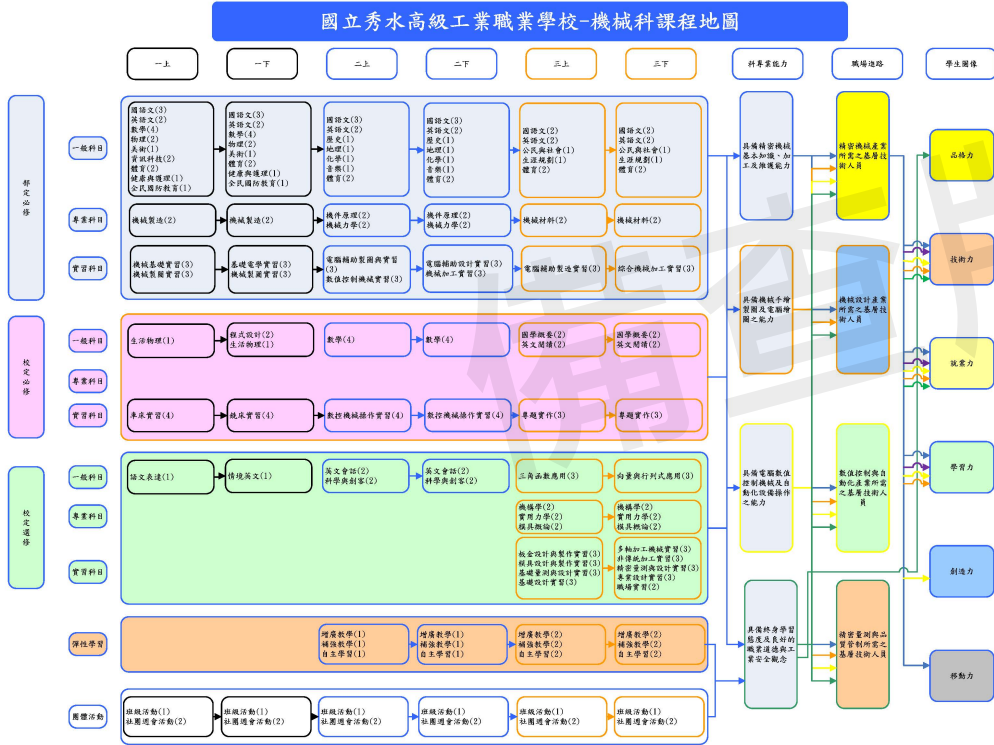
國立秀水高級工業職業學校-機械科課程地圖

一上 一下 二上 二下 三上 三下 科專業能力 職場進路 學生圖像

部定必修

一般科目

國語文(3)
英語文(2)
數學(4)
物理(2)
美術(1)
資訊科技(2)
體育(2)
健康與護理(1)
全民國防教育(1)

國語文(3)
英語文(2)
數學(4)
物理(2)
美術(1)
體育(2)
健康與護理(1)
全民國防教育(1)

國語文(3)
英語文(2)
歷史(1)
地理(1)
化學(1)
音樂(1)
體育(2)

國語文(3)
英語文(2)
歷史(1)
地理(1)
化學(1)
音樂(1)
體育(2)

國語文(2)
英語文(2)
公民與社會(1)
生涯規劃(1)
體育(2)

國語文(2)
英語文(2)
公民與社會(1)
生涯規劃(1)
體育(2)

專業科目

機械製造(2)
機械製造(2)
機件原理(2)
機械力學(2)
機件原理(2)
機械力學(2)
機械材料(2)
機械材料(2)

實習科目

機械基礎實習(3)
機械製圖實習(3)
基礎電學實習(3)
機械製圖實習(3)
電腦輔助製圖與實習(3)
數值控制機械實習(3)
電腦輔助設計實習(3)
機械加工實習(3)
電腦輔助製造實習(3)
綜合機械加工實習(3)

校定必修

一般科目

生活物理(1)
程式設計(2)
生活物理(1)
數學(4)
數學(4)
國際概要(2)
英文閱讀(2)
國際概要(2)
英文閱讀(2)

專業科目

實習科目

車床實習(4)
銑床實習(4)
數控機械操作實習(4)
數控機械操作實習(4)
專題實作(3)
專題實作(3)

校定選修

一般科目

語文表達(1)
情境英文(1)
英文會話(2)
科學與創客(2)
英文會話(2)
科學與創客(2)
三角函數應用(3)
向量與行列式應用(3)

專業科目

機構學(2)
實用力學(2)
模具概論(2)
機構學(2)
實用力學(2)
模具概論(2)

實習科目

板金設計與製作實習(3)
模具設計與製作實習(3)
基礎量測與設計實習(3)
基礎設計實習(3)
多軸加工機械實習(3)
非傳統加工實習(3)
精密量測與設計實習(3)
專業設計實習(3)
職場實習(2)

彈性學習

增廣教學(1)
補強教學(1)
自主學習(1)
增廣教學(1)
補強教學(1)
自主學習(1)
增廣教學(2)
補強教學(2)
自主學習(2)
增廣教學(2)
補強教學(2)
自主學習(2)

團體活動

班級活動(1)
社團週會活動(2)
班級活動(1)
社團週會活動(2)
班級活動(1)
社團週會活動(2)
班級活動(1)
社團週會活動(2)
班級活動(1)
社團週會活動(2)
班級活動(1)
社團週會活動(2)

具備精密機械基本知識、加工及維護能力

具備機械手繪製圖及電腦繪圖之能力

具備電腦數值控制機械及自動化設備操作之能力

具備終身學習態度及良好的職業道德與工業安全觀念

精密機械產業所需之基層技術人員

機械設計產業所需之基層技術人員

數值控制與自動化產業所需之基層技術人員

精密量測與品質管制所需之基層技術人員

品格力
技術力
就業力
學習力
創造力
移動力

備查